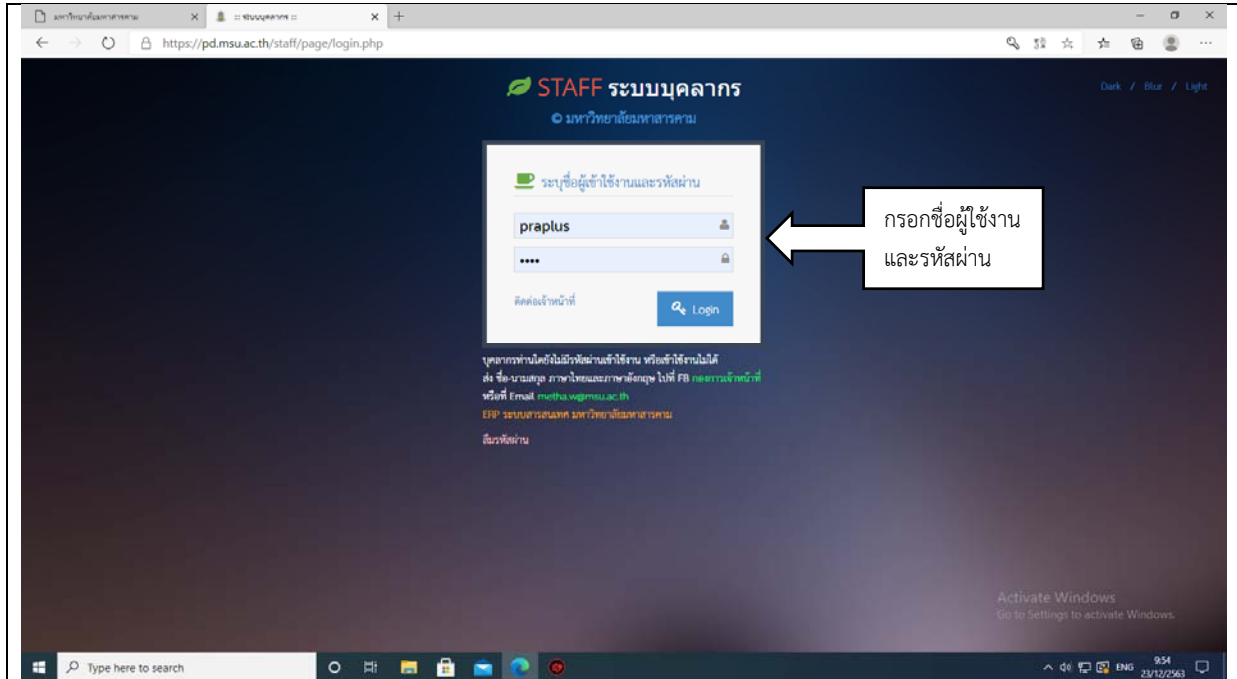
มหาวิทยาลัยมหาสารคาม × :: ระบบบุคลากร :: × +

https://pd.msu.ac.th/staff/page/login.php

STAFF ระบบบุคลากร
© มหาวิทยาลัยมหาสารคาม

Dark / Blur / Light

ระบุชื่อผู้เข้าใช้งานและรหัสผ่าน

praplus

••••

ติดต่อเจ้าหน้าที่

Login

กรอกชื่อผู้ใช้งาน และรหัสผ่าน

บุคลากรท่านใดยังไม่มีรหัสผ่านเข้าใช้งาน หรือเข้าใช้งานไม่ได้
ส่ง ชื่อ-นามสกุล ภาษาไทยและภาษาอังกฤษ ไปที่ FB กองการเจ้าหน้าที่
หรือที่ Email metha.w@msu.ac.th
ERP ระบบสารสนเทศ มหาวิทยาลัยมหาสารคาม

ลืมรหัสผ่าน

Activate Windows
Go to Settings to activate Windows.

Type here to search

ENG 9:54 23/12/2563